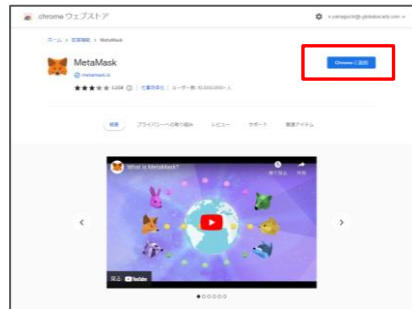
chrome ウェブストア

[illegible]

ホーム > 拡張機能 > MetaMask

MetaMask

metamask.io

★★★★★ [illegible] | 仕事効率化 | ユーザー数: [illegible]人

Chrome に追加

概要　プライバシーへの取り組み　レビュー　サポート　関連アイテム

What is MetaMask?

後で見る　共有

見る YouTube